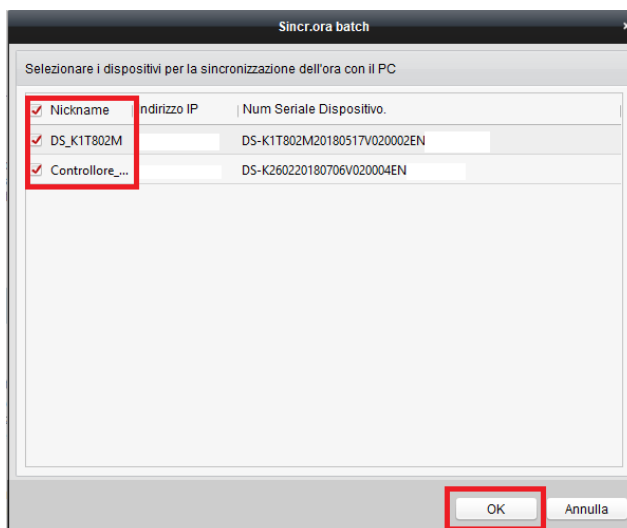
Sincr.ora batch

Selezionare i dispositivi per la sincronizzazione dell'ora con il PC

| Nickname | ndirizzo IP | Num Seriale Dispositivo. |
|---|---|---|
| DS_K1T802M | | DS-K1T802M20180517V020002EN |
| Controllore_... | | DS-K260220180706V020004EN |

OK

Annulla